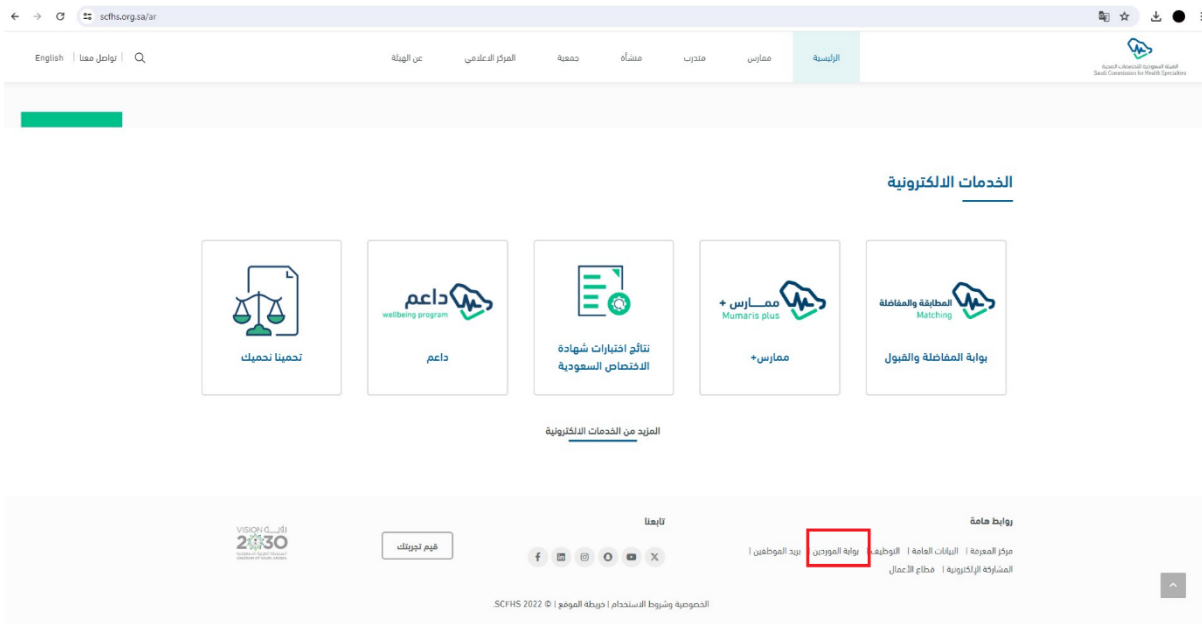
scfhs.org.sa/ar

English | تواصل معنا

عن الهيئة
المركز الاعلامي
جمعية
منشأة
متدرب
ممارس
الرئيسية

الهيئة السعودية للتخصصات الصحية
Saudi Commission for Health Specialties

الخدمات الالكترونية

المطابقة والمفاضلة
Matching
بوابة المفاضلة والقبول

ممـــارس +
Mumaris plus
ممارس+

نتائج اختبارات شهادة الاختصاص السعودية

داعم
wellbeing program
داعم

تحمينا نحميك

المزيد من الخدمات الالكترونية

روابط هامة
مركز المعرفة | البيانات العامة | التوظيف | بوابة الموردين | بريد الموظفين |
المشاركة الإلكترونية | قطاع الأعمال

تابعنا

قيم تجربتك

VISION رؤية
2030
المملكة العربية السعودية
KINGDOM OF SAUDI ARABIA

الخصوصية وشروط الاستخدام | خريطة الموقع | © SCFHS 2022